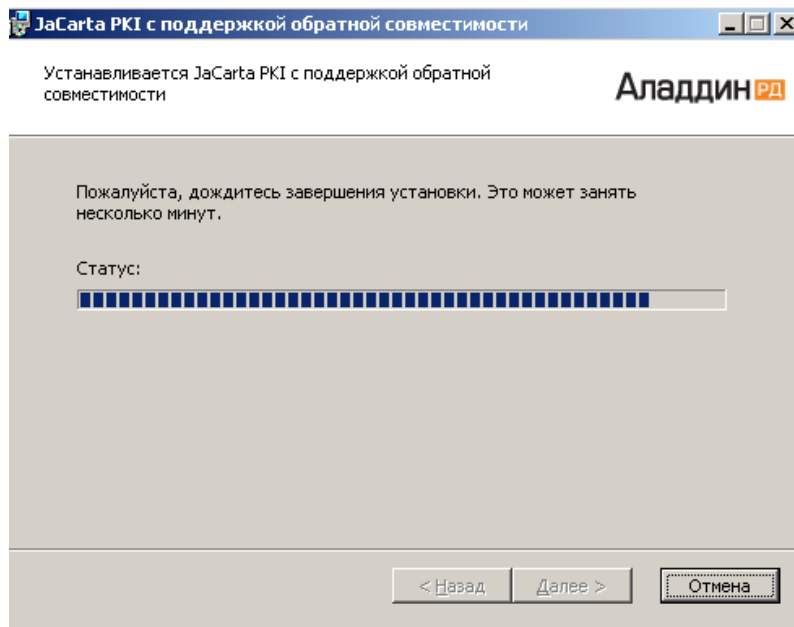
JaCarta PKI с поддержкой обратной совместимости

Устанавливается JaCarta PKI с поддержкой обратной совместимости

Аладдин РД

Пожалуйста, дождитесь завершения установки. Это может занять несколько минут.

Статус:

< Назад
Далее >
Отмена